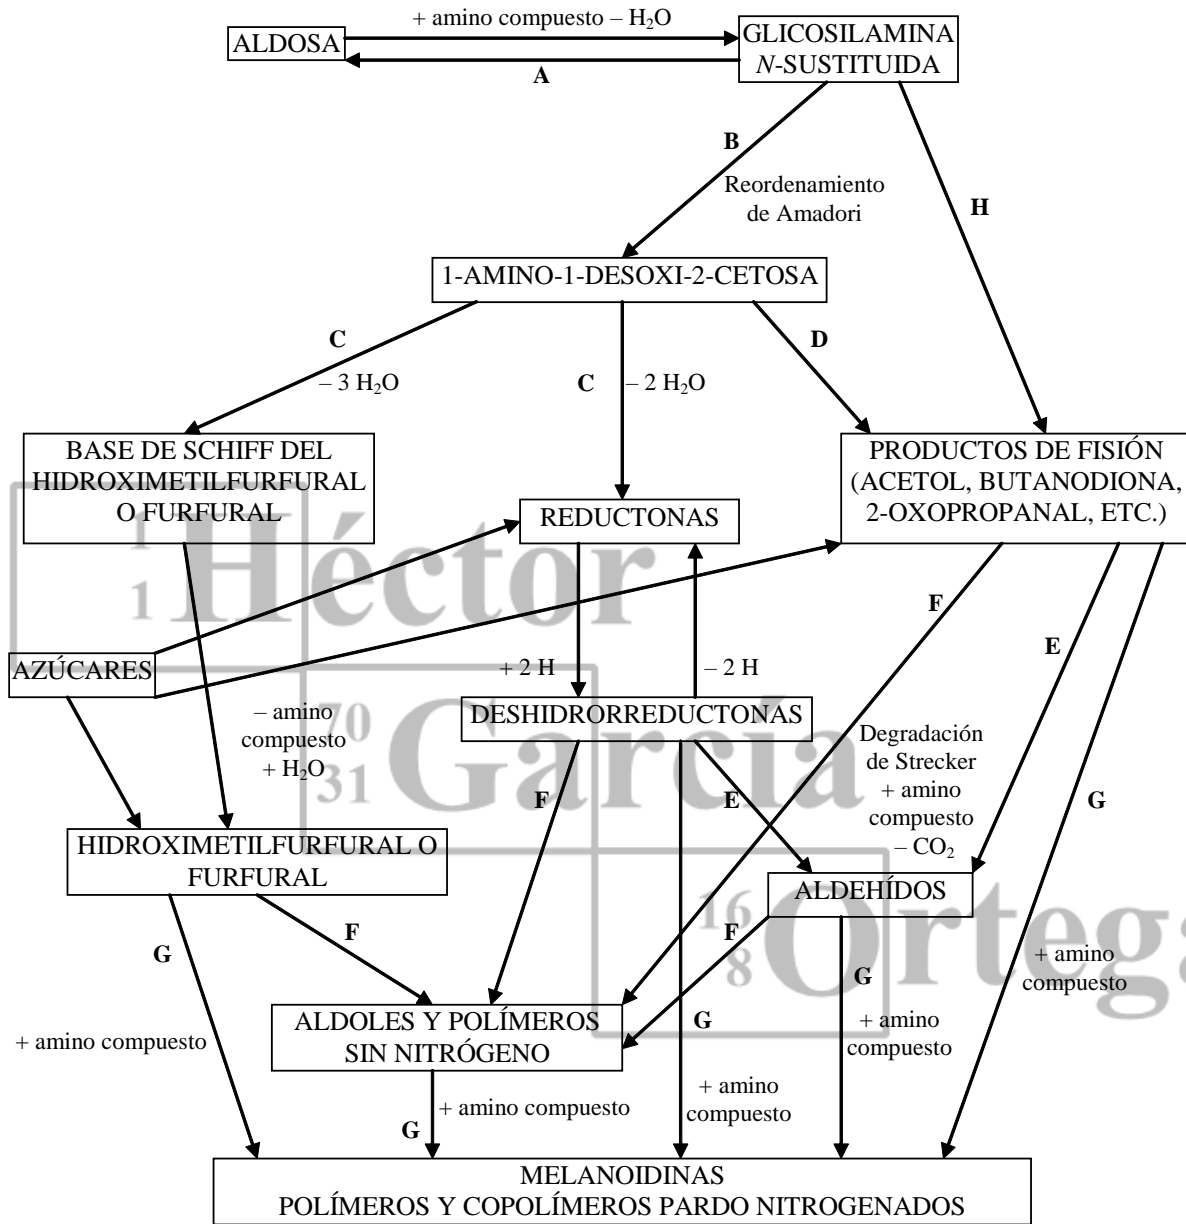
ALDOSA

+ amino compuesto – $H_2O$

A

GLICOSILAMINA *N*-SUSTITUIDA

B

Reordenamiento de Amadori

H

1-AMINO-1-DESOXI-2-CETOSA

C

– 3 $H_2O$

C

– 2 $H_2O$

D

BASE DE SCHIFF DEL HIDROXIMETILFURFURAL O FURFURAL

REDUCTONAS

PRODUCTOS DE FISIÓN (ACETOL, BUTANODIONA, 2-OXOPROPANAL, ETC.)

AZÚCARES

+ 2 H

– 2 H

F

E

– amino compuesto + $H_2O$

DESHIDRORREDUCTONAS

Degradación de Strecker + amino compuesto – $CO_2$

F

E

G

HIDROXIMETILFURFURAL O FURFURAL

ALDEHÍDOS

G

F

F

G

+ amino compuesto

+ amino compuesto

ALDOLES Y POLÍMEROS SIN NITRÓGENO

G

+ amino compuesto

+ amino compuesto

G

+ amino compuesto

+ amino compuesto

MELANOIDINAS
POLÍMEROS Y COPOLÍMEROS PARDO NITROGENADOS

1 1 Héctor 70 31 García 16 8 Ortega